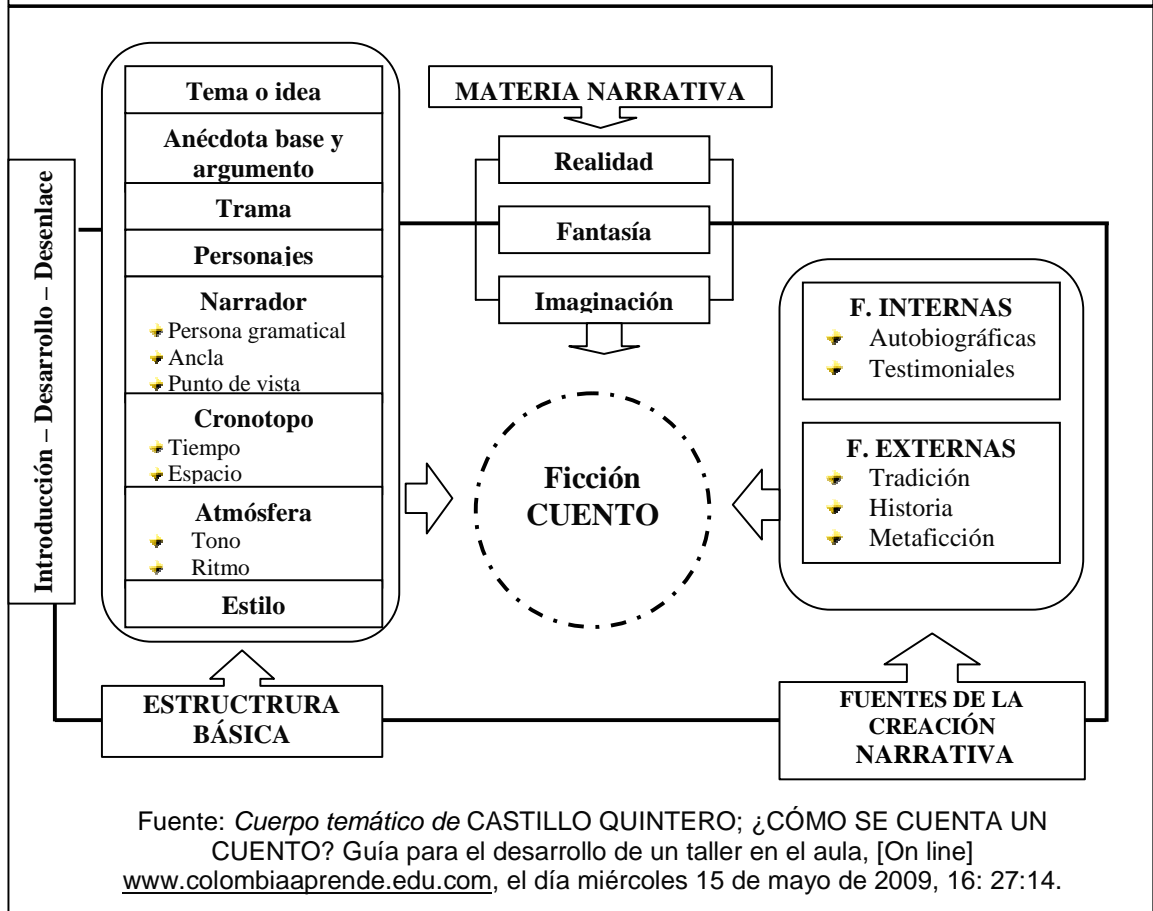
Introducción – Desarrollo – Desenlace

Tema o idea

Anécdota base y argumento

Trama

Personajes

Narrador
Persona gramatical
Ancla
Punto de vista

Cronotopo
Tiempo
Espacio

Atmósfera
Tono
Ritmo

Estilo

MATERIA NARRATIVA

Realidad

Fantasía

Imaginación

Ficción
CUENTO

F. INTERNAS
Autobiográficas
Testimoniales

F. EXTERNAS
Tradición
Historia
Metaficción

ESTRUCTRURA BÁSICA

FUENTES DE LA CREACIÓN NARRATIVA

Fuente: *Cuerpo temático de* CASTILLO QUINTERO; ¿CÓMO SE CUENTA UN CUENTO? Guía para el desarrollo de un taller en el aula, [On line] www.colombiaaprende.edu.com, el día miércoles 15 de mayo de 2009, 16: 27:14.